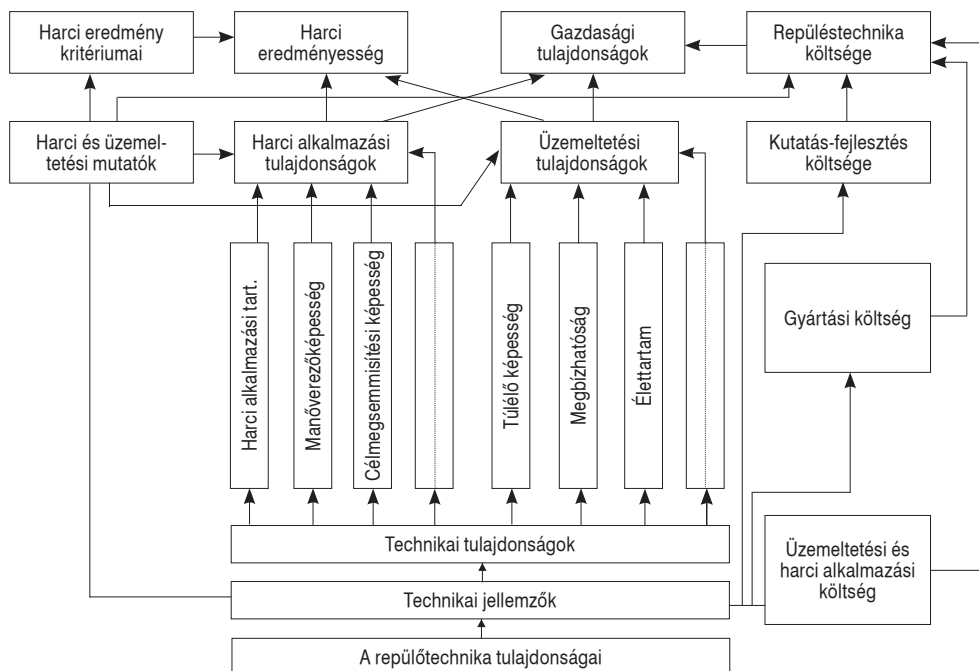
Harci eredmény kritériumai

Harci eredményesség

Gazdasági tulajdonságok

Repüléstechnika költsége

Harci és üzemeltetési mutatók

Harci alkalmazási tulajdonságok

Üzemeltetési tulajdonságok

Kutatás-fejlesztés költsége

Harci alkalmazási tart.

Manőverezőképesség

Célmegsemmisítési képesség

Túlélő képesség

Megbízhatóság

Élettartam

Gyártási költség

Technikai tulajdonságok

Üzemeltetési és harci alkalmazási költség

Technikai jellemzők

A repülőtechnika tulajdonságai